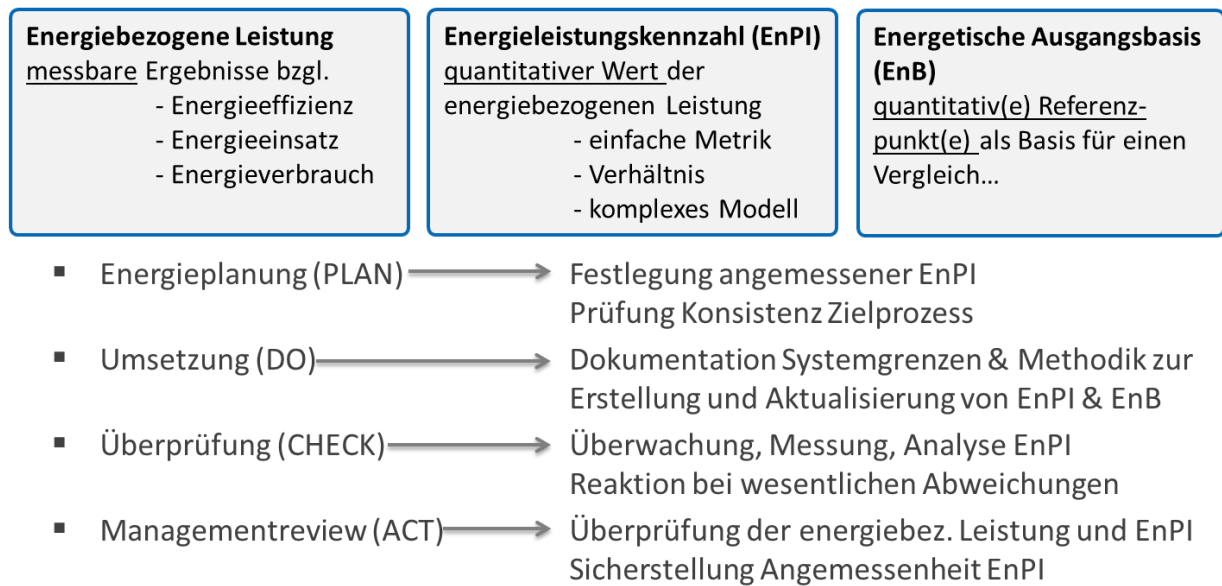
**Energiebezogene Leistung**
messbare Ergebnisse bzgl.
- Energieeffizienz
- Energieeinsatz
- Energieverbrauch

**Energieleistungskennzahl (EnPI)**
quantitativer Wert der energiebezogenen Leistung
- einfache Metrik
- Verhältnis
- komplexes Modell

**Energetische Ausgangsbasis (EnB)**
quantitativ(e) Referenzpunkt(e) als Basis für einen Vergleich…

▪ Energieplanung (PLAN) → Festlegung angemessener EnPI
Prüfung Konsistenz Zielprozess

▪ Umsetzung (DO) → Dokumentation Systemgrenzen & Methodik zur Erstellung und Aktualisierung von EnPI & EnB

▪ Überprüfung (CHECK) → Überwachung, Messung, Analyse EnPI
Reaktion bei wesentlichen Abweichungen

▪ Managementreview (ACT) → Überprüfung der energiebez. Leistung und EnPI
Sicherstellung Angemessenheit EnPI